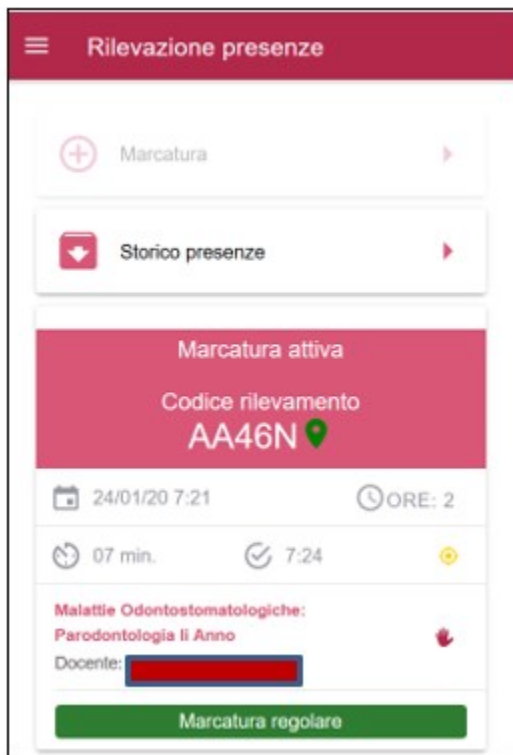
Rilevazione presenze

Marcatura

Storico presenze

Marcatura attiva

Codice rilevamento
AA46N

24/01/20 7:21

ORE: 2

07 min.

7:24

Malattie Odontostomatologiche: Parodontologia Ii Anno
Docente:

Marcatura regolare